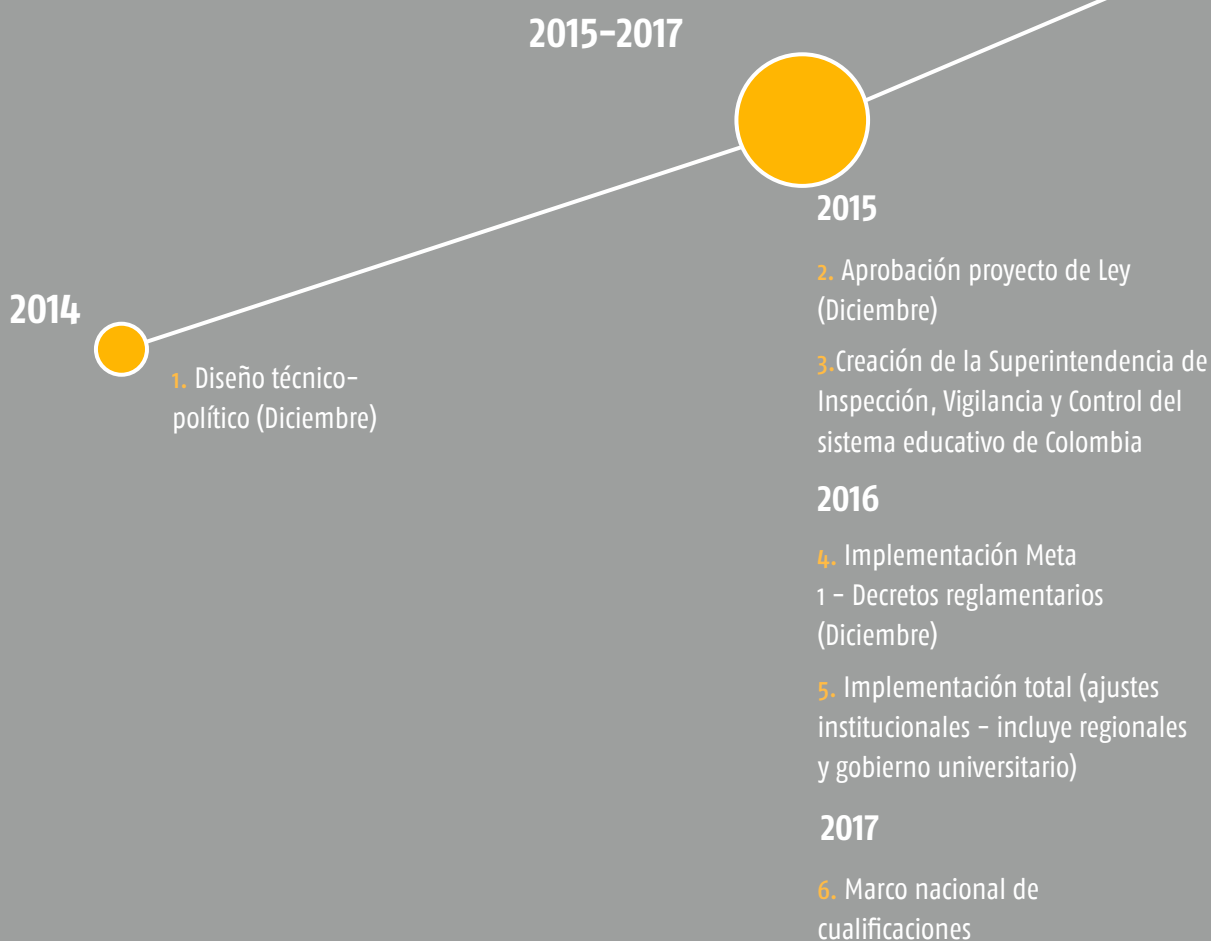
2015-2017

2014

1. Diseño técnico-político (Diciembre)

2015

2. Aprobación proyecto de Ley (Diciembre)

3.Creación de la Superintendencia de Inspección, Vigilancia y Control del sistema educativo de Colombia

2016

4. Implementación Meta 1 - Decretos reglamentarios (Diciembre)

5. Implementación total (ajustes institucionales - incluye regionales y gobierno universitario)

2017

6. Marco nacional de cualificaciones